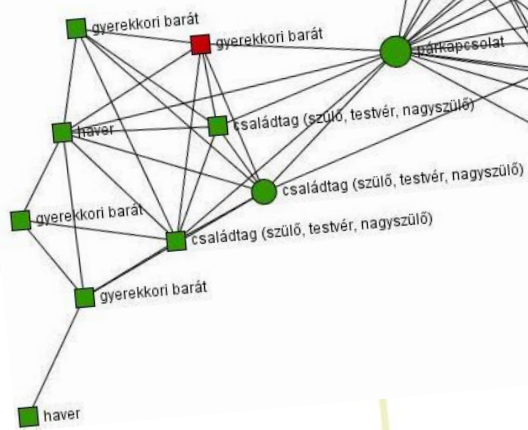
gyerekkori barát

gyerekkori barát

párkapcsolat

haver

családtag (szülő, testvér, nagyszülő)

családtag (szülő, testvér, nagyszülő)

gyerekkori barát

családtag (szülő, testvér, nagyszülő)

gyerekkori barát

haver